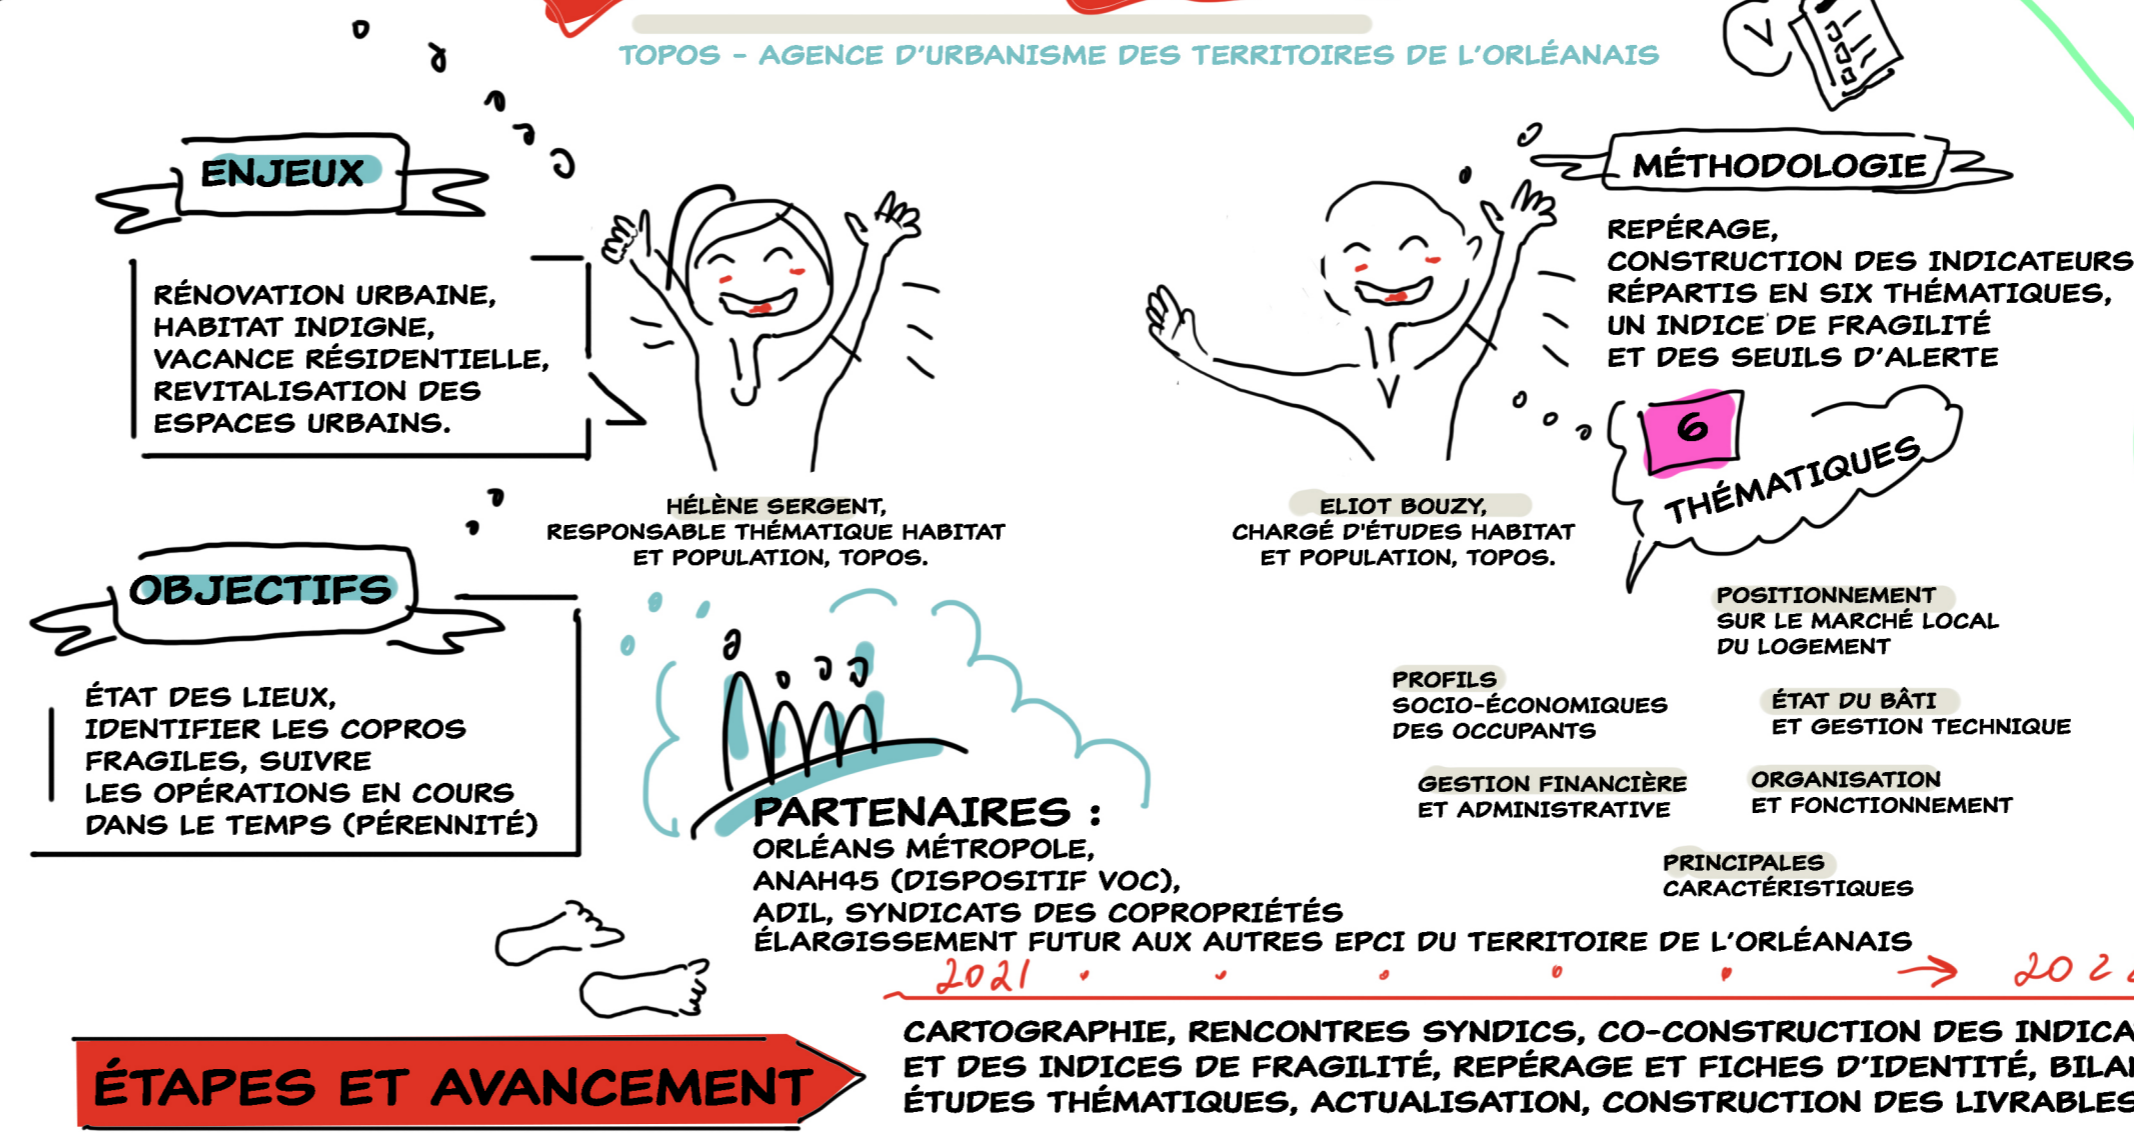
TOPOS - AGENCE D'URBANISME DES TERRITOIRES DE L'ORLÉANAIS

ENJEUX

RÉNOVATION URBAINE, HABITAT INDIGNE, VACANCE RÉSIDENTIELLE, REVITALISATION DES ESPACES URBAINS.

HÉLÈNE SERGENT, RESPONSABLE THÉMATIQUE HABITAT ET POPULATION, TOPOS.

MÉTHODOLOGIE

REPÉRAGE, CONSTRUCTION DES INDICATEURS RÉPARTIS EN SIX THÉMATIQUES, UN INDICE DE FRAGILITÉ ET DES SEUILS D'ALERTE

ELIOT BOUZY, CHARGÉ D'ÉTUDES HABITAT ET POPULATION, TOPOS.

6 THÉMATIQUES

OBJECTIFS

ÉTAT DES LIEUX, IDENTIFIER LES COPROS FRAGILES, SUIVRE LES OPÉRATIONS EN COURS DANS LE TEMPS (PÉRENNITÉ)

POSITIONNEMENT SUR LE MARCHÉ LOCAL DU LOGEMENT

PROFILS SOCIO-ÉCONOMIQUES DES OCCUPANTS

ÉTAT DU BÂTI ET GESTION TECHNIQUE

GESTION FINANCIÈRE ET ADMINISTRATIVE

ORGANISATION ET FONCTIONNEMENT

PRINCIPALES CARACTÉRISTIQUES

PARTENAIRES :
ORLÉANS MÉTROPOLE,
ANAH45 (DISPOSITIF VOC),
ADIL, SYNDICATS DES COPROPRIÉTÉS
ÉLARGISSEMENT FUTUR AUX AUTRES EPCI DU TERRITOIRE DE L'ORLÉANAIS

2021 → 202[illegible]

ÉTAPES ET AVANCEMENT

CARTOGRAPHIE, RENCONTRES SYNDICS, CO-CONSTRUCTION DES INDICA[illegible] ET DES INDICES DE FRAGILITÉ, REPÉRAGE ET FICHES D'IDENTITÉ, BILA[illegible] ÉTUDES THÉMATIQUES, ACTUALISATION, CONSTRUCTION DES LIVRABLES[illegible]